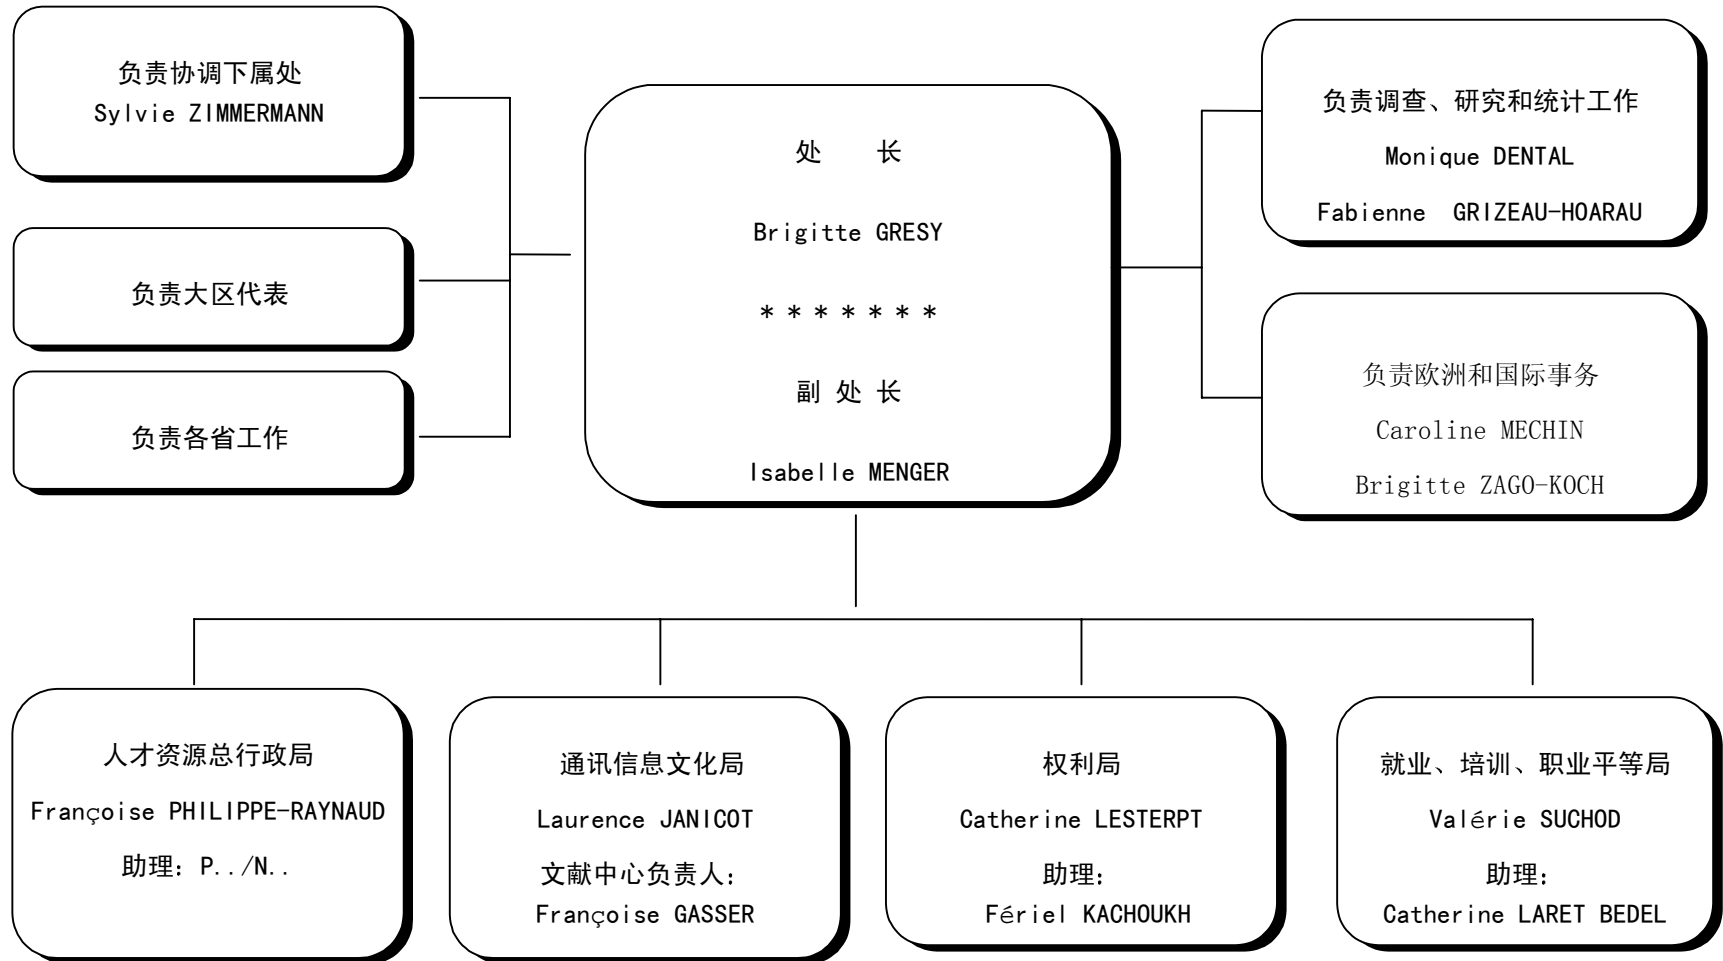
负责协调下属处
Sylvie ZIMMERMANN

负责大区代表

负责各省工作

处 长

Brigitte GRESY

* * * * * * *

副 处 长

Isabelle MENGER

负责调查、研究和统计工作

Monique DENTAL

Fabienne GRIZEAU-HOARAU

负责欧洲和国际事务

Caroline MECHIN

Brigitte ZAGO-KOCH

人才资源总行政局

Françoise PHILIPPE-RAYNAUD

助理：P../N..

通讯信息文化局

Laurence JANICOT

文献中心负责人：
Françoise GASSER

权利局

Catherine LESTERPT

助理：
Fériel KACHOUKH

就业、培训、职业平等局

Valérie SUCHOD

助理：
Catherine LARET BEDEL